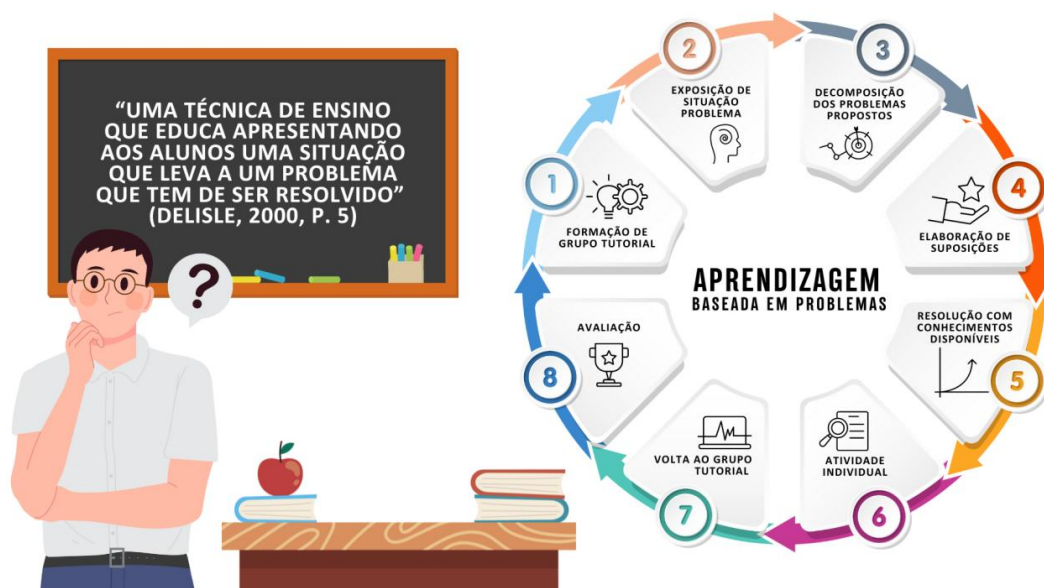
“UMA TÉCNICA DE ENSINO QUE EDUCA APRESENTANDO AOS ALUNOS UMA SITUAÇÃO QUE LEVA A UM PROBLEMA QUE TEM DE SER RESOLVIDO” (DELISLE, 2000, P. 5)

?

APRENDIZAGEM
BASEADA EM PROBLEMAS

1
FORMAÇÃO DE GRUPO TUTORIAL

2
EXPOSIÇÃO DE SITUAÇÃO PROBLEMA

3
DECOMPOSIÇÃO DOS PROBLEMAS PROPOSTOS

4
ELABORAÇÃO DE SUPOSIÇÕES

5
RESOLUÇÃO COM CONHECIMENTOS DISPONÍVEIS

6
ATIVIDADE INDIVIDUAL

7
VOLTA AO GRUPO TUTORIAL

8
AVALIAÇÃO